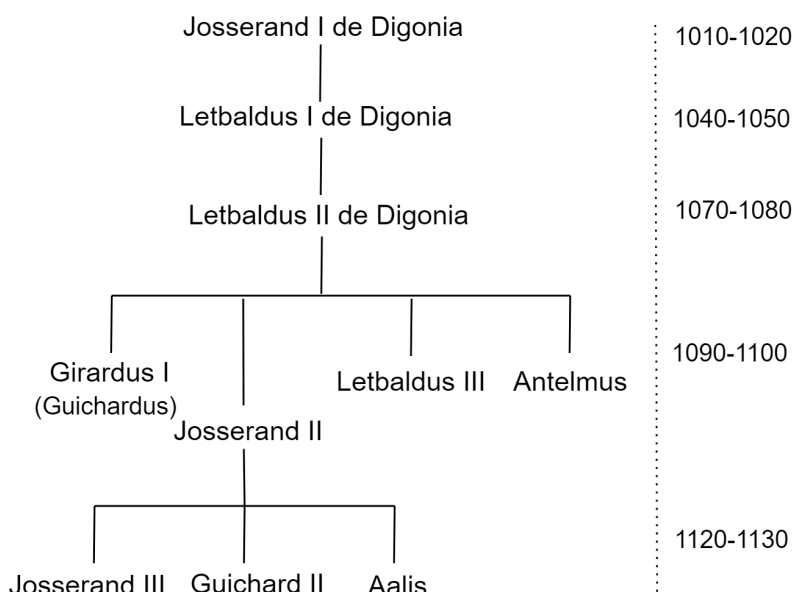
Josserand I de Digonia
1010-1020

Letbaldus I de Digonia
1040-1050

Letbaldus II de Digonia
1070-1080

Girardus I
(Guichardus)
Josserand II
Letbaldus III
Antelmus
1090-1100

Josserand III
Guichard II
Aalis
1120-1130